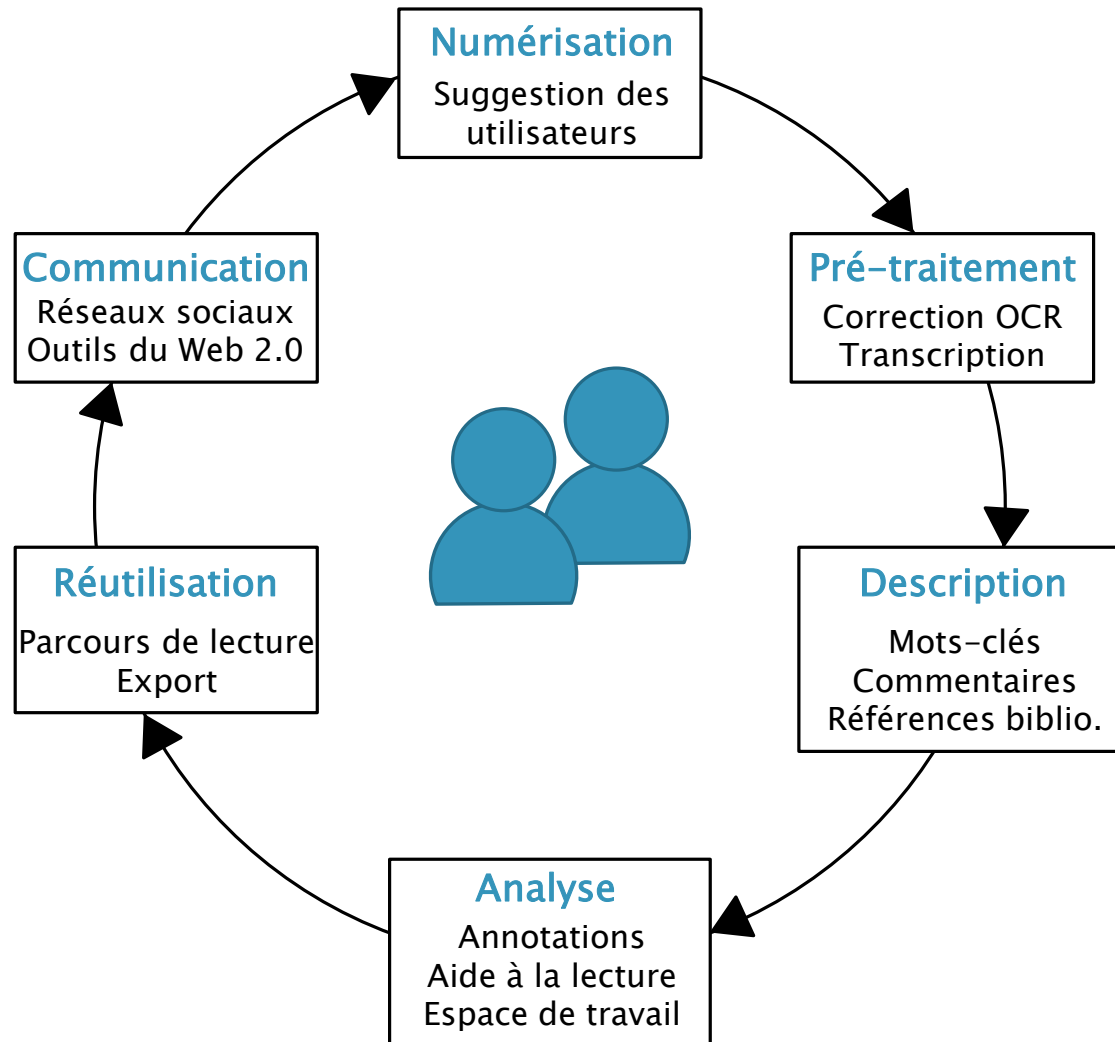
Numérisation
Suggestion des utilisateurs

Pré-traitement
Correction OCR
Transcription

Description
Mots-clés
Commentaires
Références biblio.

Analyse
Annotations
Aide à la lecture
Espace de travail

Réutilisation
Parcours de lecture
Export

Communication
Réseaux sociaux
Outils du Web 2.0